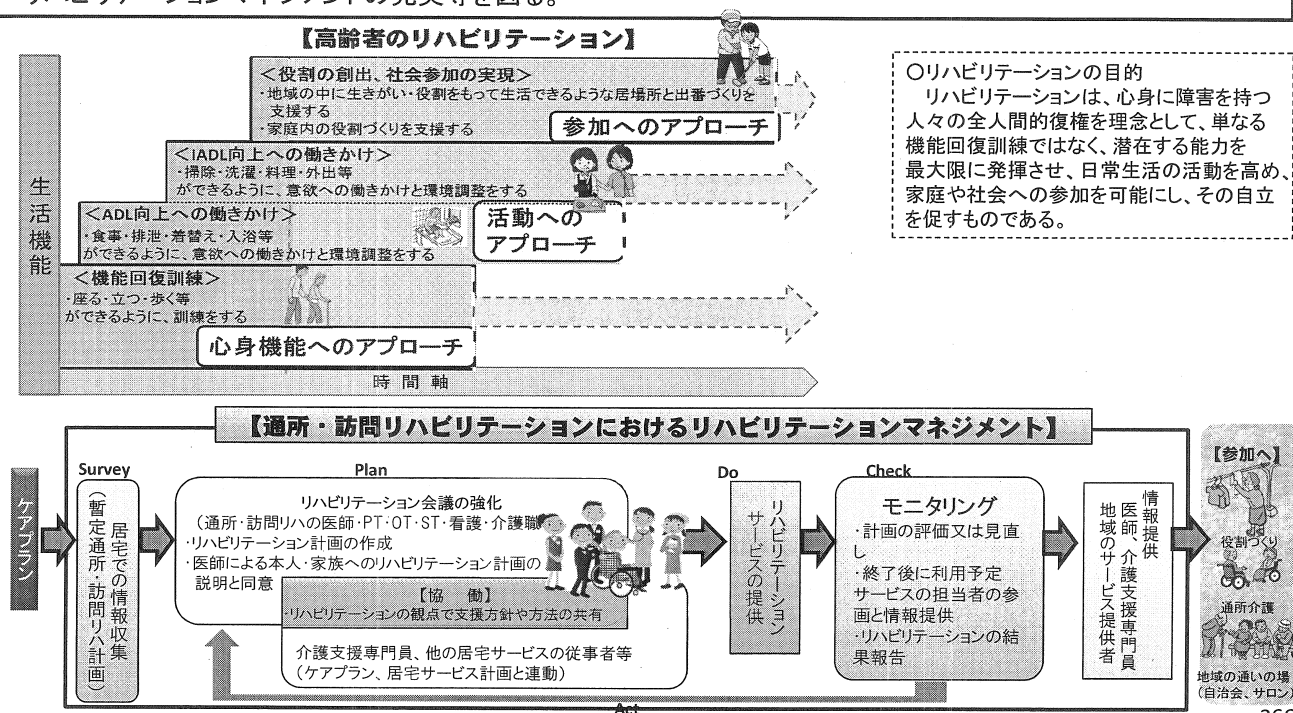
【高齢者のリハビリテーション】

<役割の創出、社会参加の実現>
・地域の中に生きがい・役割をもって生活できるような居場所と出番づくりを支援する
・家庭内の役割づくりを支援する

参加へのアプローチ

<IADL向上への働きかけ>
・掃除・洗濯・料理・外出等
ができるように、意欲への働きかけと環境調整をする

<ADL向上への働きかけ>
・食事・排泄・着替え・入浴等
ができるように、意欲への働きかけと環境調整をする

活動へのアプローチ

<機能回復訓練>
・座る・立つ・歩く等
ができるように、訓練をする

心身機能へのアプローチ

生活機能

時間軸

○リハビリテーションの目的
リハビリテーションは、心身に障害を持つ人々の全人間的復権を理念として、単なる機能回復訓練ではなく、潜在する能力を最大限に発揮させ、日常生活の活動を高め、家庭や社会への参加を可能にし、その自立を促すものである。

【通所・訪問リハビリテーションにおけるリハビリテーションマネジメント】

ケアプラン

Survey
居宅での情報収集
(暫定通所・訪問リハ計画)

Plan
リハビリテーション会議の強化
(通所・訪問リハの医師・PT・OT・ST・看護・介護職
・リハビリテーション計画の作成
・医師による本人・家族へのリハビリテーション計画の説明と同意

【協 働】
・リハビリテーションの観点で支援方針や方法の共有

介護支援専門員、他の居宅サービスの従事者等
(ケアプラン、居宅サービス計画と連動)

Do
リハビリテーションサービスの提供

Check
モニタリング
・計画の評価又は見直し
・終了後に利用予定サービスの担当者の参画と情報提供
・リハビリテーションの結果報告

情報提供
医師、介護支援専門員
地域のサービス提供者

【参加へ】
役割づくり
通所介護
地域の通いの場
(自治会、サロン)

Act